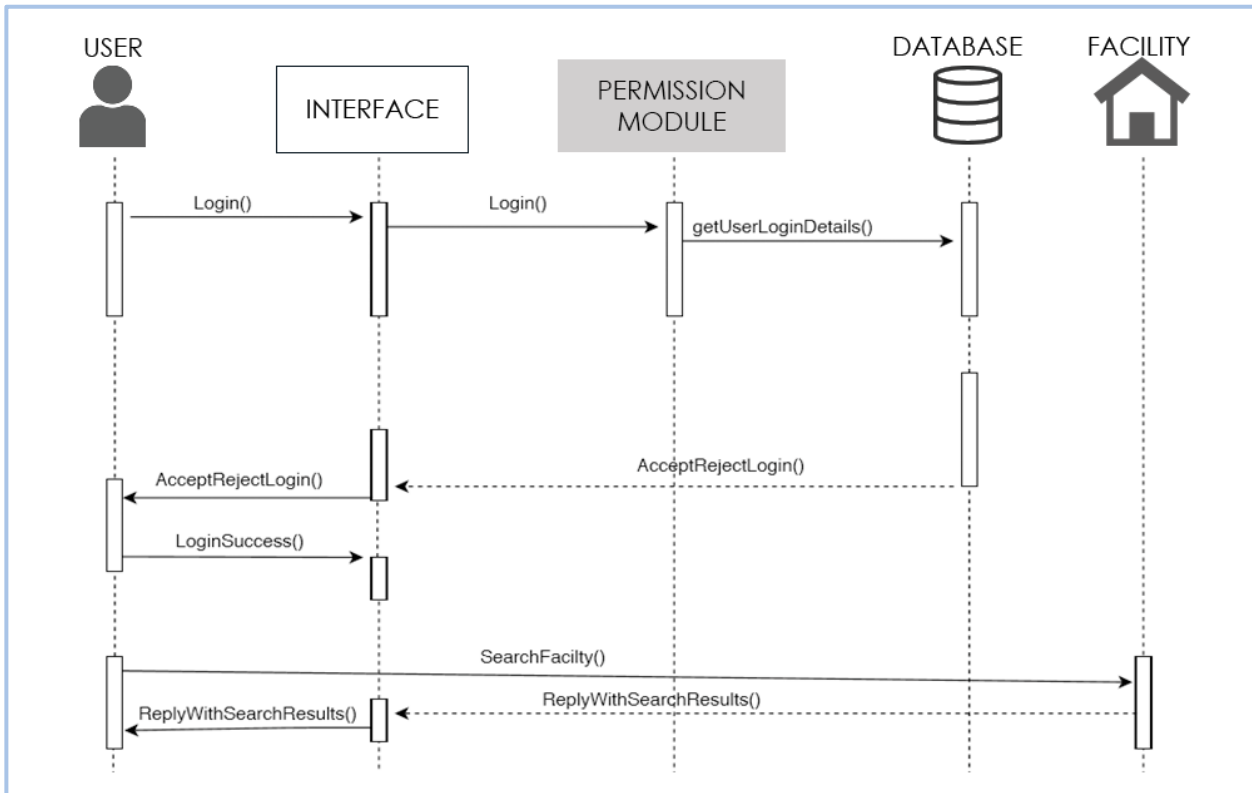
USER

INTERFACE

PERMISSION MODULE

DATABASE

FACILITY

Login()

Login()

getUserLoginDetails()

AcceptRejectLogin()

AcceptRejectLogin()

LoginSuccess()

SearchFacilty()

ReplyWithSearchResults()

ReplyWithSearchResults()